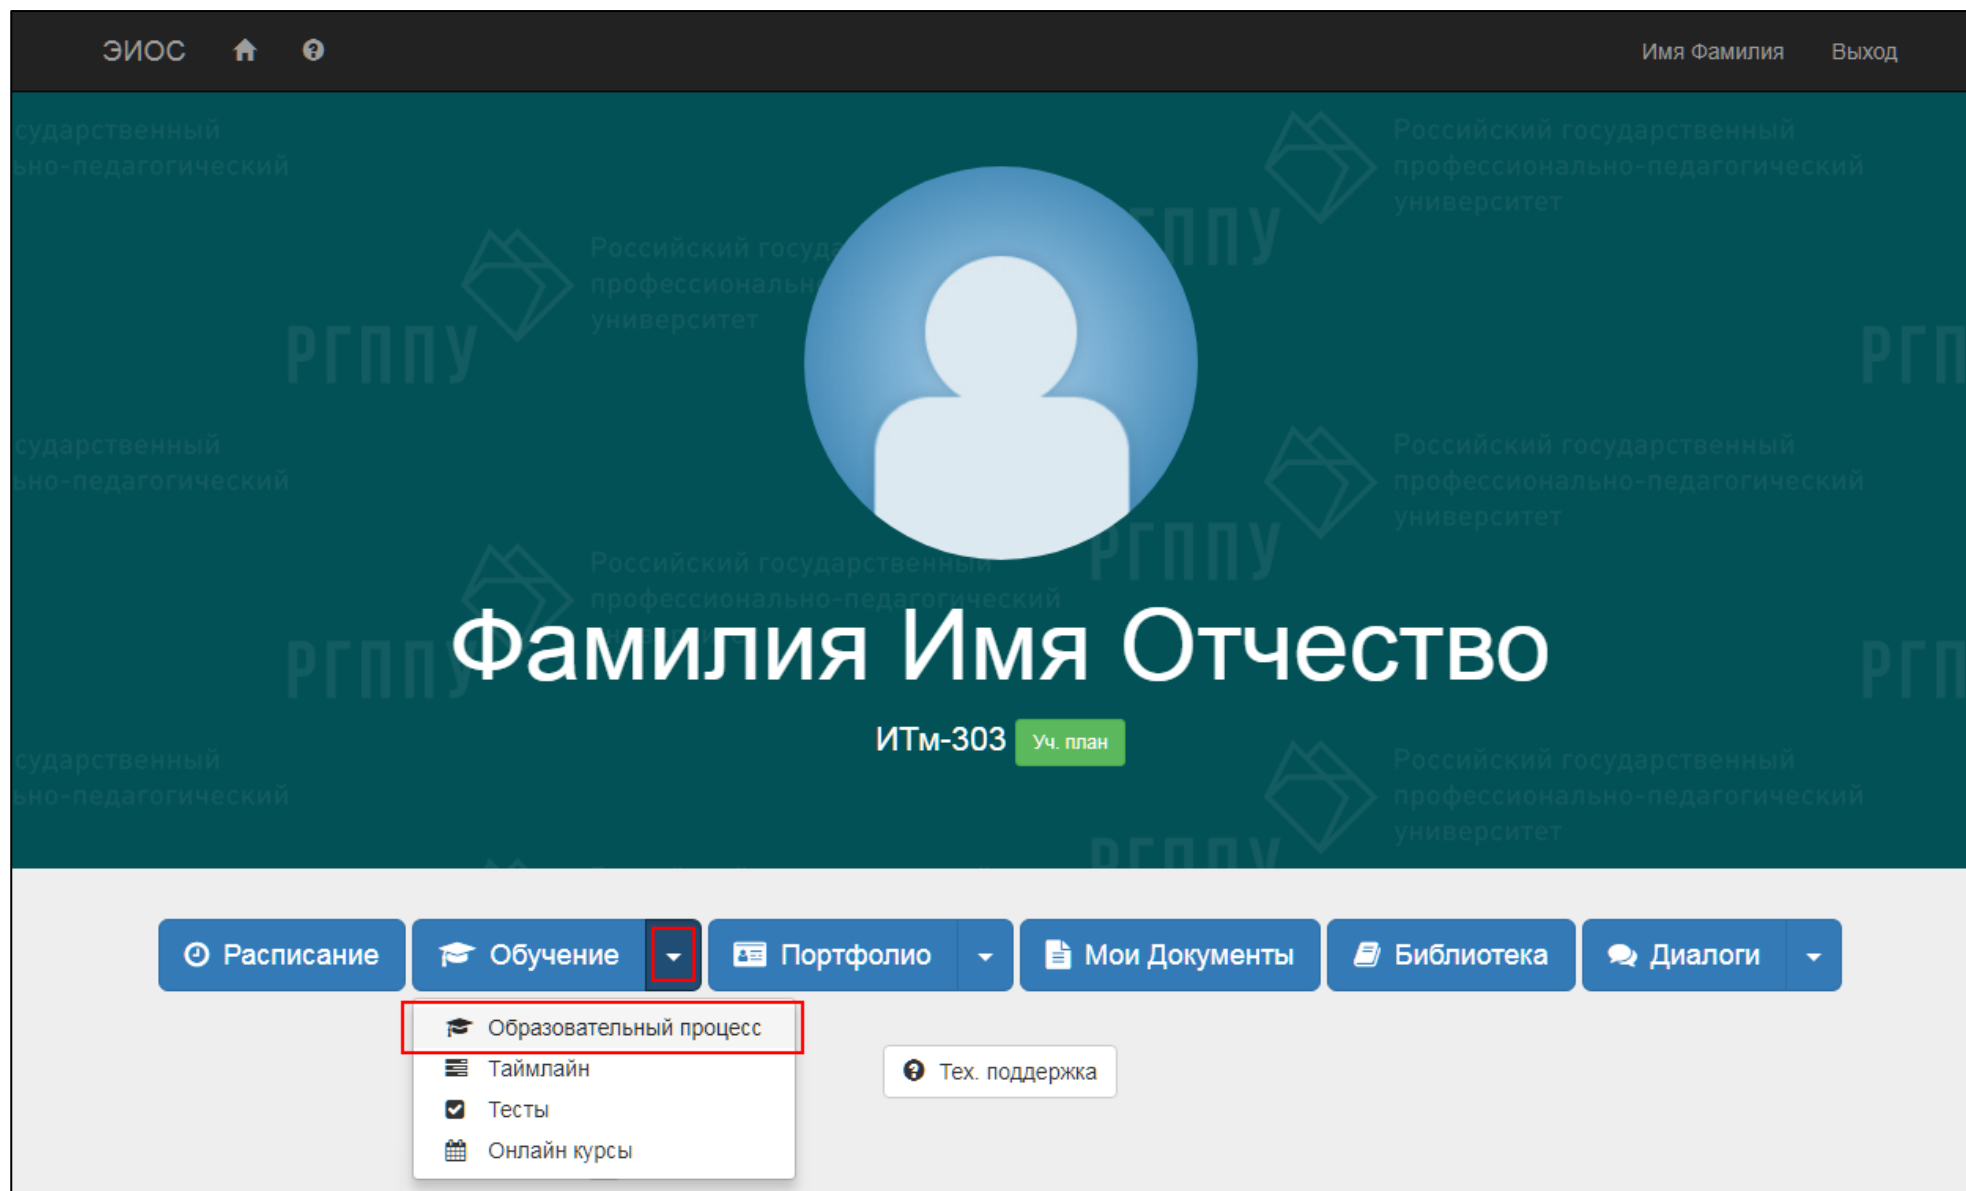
ЭИОС

Имя Фамилия Выход

Российский государственный профессионально-педагогический университет

РГППУ

Фамилия Имя Отчество

ИТм-303 Уч. план

Расписание Обучение Портфолио Мои Документы Библиотека Диалоги

Образовательный процесс
Таймлайн
Тесты
Онлайн курсы

Тех. поддержка